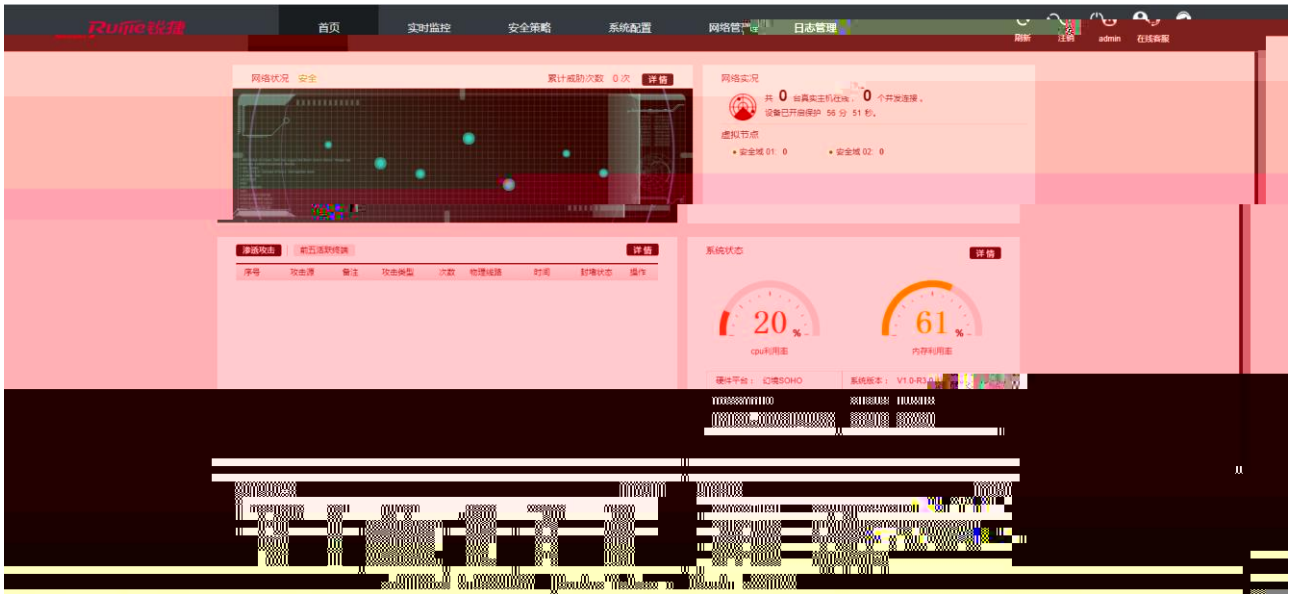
Ruijie锐捷

首页 实时监控 安全策略 系统配置 网络管理 日志管理

刷新 注销 admin 在线客服

网络状况：安全 累计威胁次数 0 次 详情

网络实况

共 0 台真实主机在线， 0 个并发连接。
设备已开启保护 56 分 51 秒。

虚拟节点
• 安全域 01: 0 • 安全域 02: 0

渗透攻击 前五项威胁源 详情

| 序号 | 攻击源 | 备注 | 攻击类型 | 次数 | 物理链路 | 时间 | 封堵状态 | 操作 |
|---|---|---|---|---|---|---|---|---|

系统状态 详情

20 %
cpu利用率

61 %
内存利用率

硬件平台： 幻境SOHO 系统版本： V1.0-R3